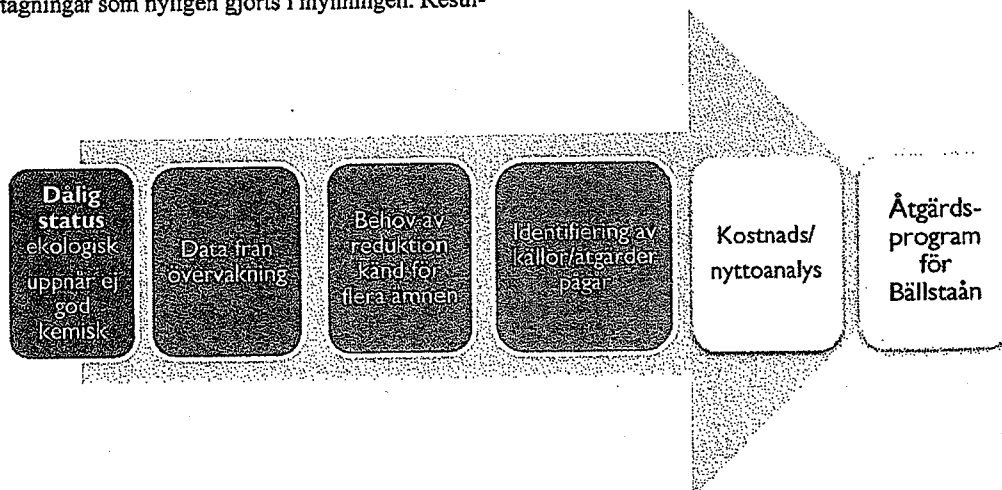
tagningar som nyligen gjorts i flygfältet. Resul-

Dålig status ekologisk uppnår ej god kemisk

Data från övervakning

Behov av reduktion känd för flera ämnen

Identifiering av källor/åtgärder pågår

Kostnads/ nyttoanalys

Åtgärds-program för Bällstaån